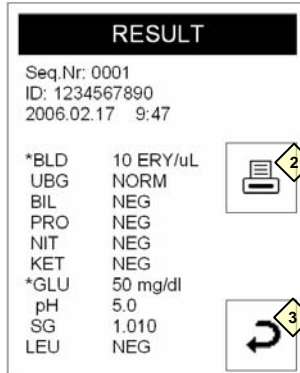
RESULT

Seq.Nr: 0001
ID: 1234567890
2006.02.17 9:47

| | |
|---|---|
| *BLD | 10 ERY/uL |
| UBG | NORM |
| BIL | NEG |
| PRO | NEG |
| NIT | NEG |
| KET | NEG |
| *GLU | 50 mg/dl |
| pH | 5.0 |
| SG | 1.010 |
| LEU | NEG |

2

3